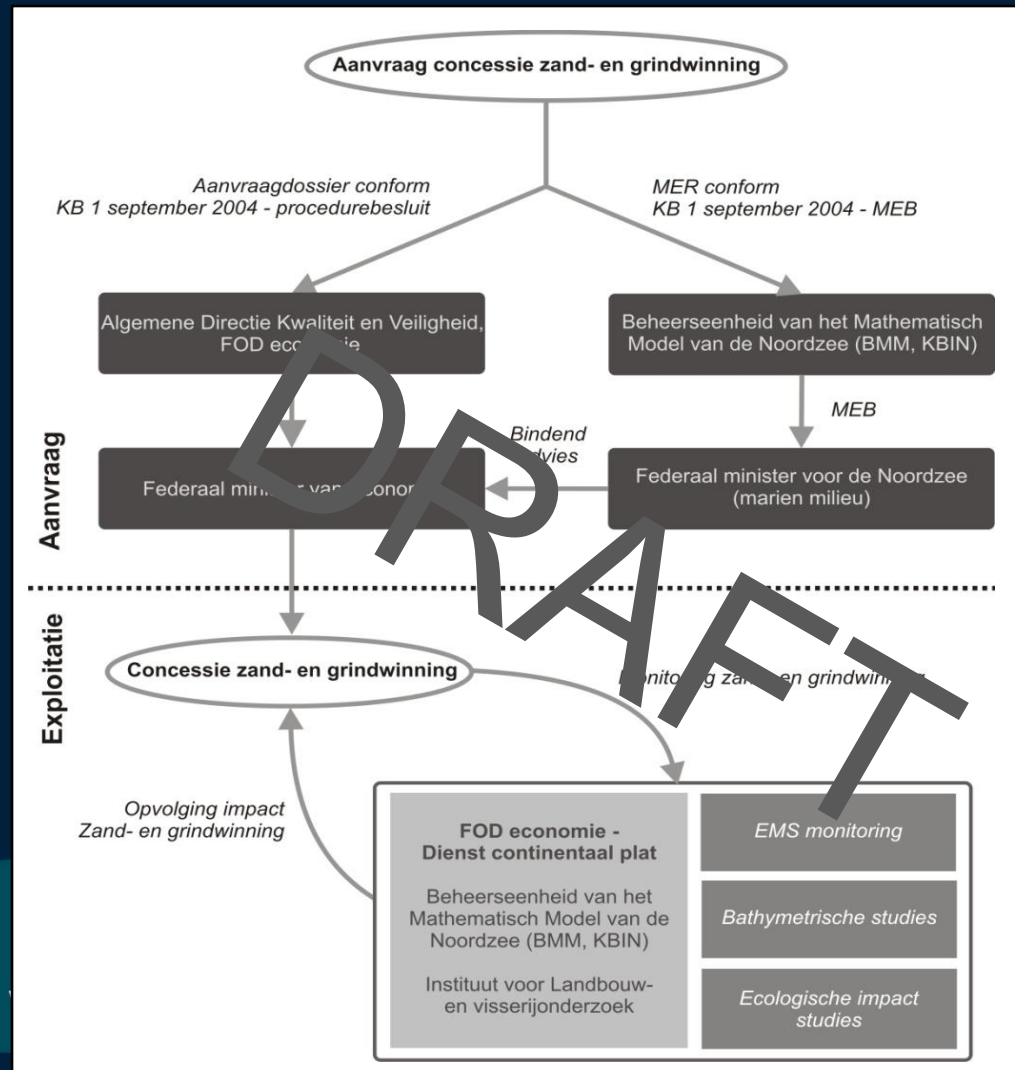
Aanvraag concessie zand- en grindwinning

Aanvraagdossier conform
KB 1 september 2004 - procedurebesluit

MER conform
KB 1 september 2004 - MEB

Algemene Directie Kwaliteit en Veiligheid, FOD eco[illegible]ie

Beheerseenheid van het Mathematisch Model van de Noordzee (BMM, KBIN)

MEB

Bindend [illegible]dvies

Federaal mini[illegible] van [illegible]conor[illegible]

Federaal minister voor de Noordzee (marien milieu)

Aanvraag

Exploitatie

Concessie zand- en grindwinning

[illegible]onito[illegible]g za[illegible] en grindwin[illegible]

DRAFT

Opvolging impact
Zand- en grindwinning

FOD economie -
Dienst continentaal plat

Beheerseenheid van het Mathematisch Model van de Noordzee (BMM, KBIN)

Instituut voor Landbouw- en visserijonderzoek

EMS monitoring

Bathymetrische studies

Ecologische impact studies